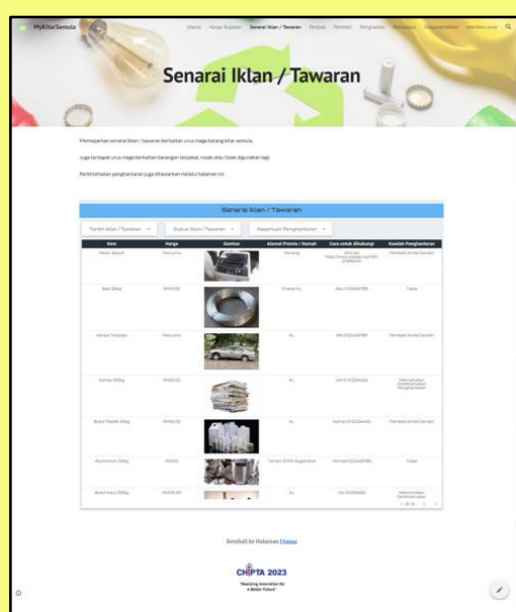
MyKitarSemula

Utama Harga Kutipan Senarai Iklan / Tawaran Penjual Pembeli Penghantar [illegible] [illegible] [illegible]

Senarai Iklan / Tawaran

Memaparkan senarai iklan / tawaran berkaitan urus niaga barang kitar semula.

Juga terdapat urus niaga berkaitan barangan terpakai, rosak atau tidak digunakan lagi.

Perkhidmatan penghantaran juga ditawarkan melalui halaman ini.

Senarai Iklan / Tawaran

Tarikh Iklan / Tawaran Status Iklan / Tawaran Keperluan Penghantaran

| Item | Harga | Gambar | Alamat Premis / Rumah | Cara untuk dihubungi | Kaedah Penghantaran |
|---|---|---|---|---|---|
| Mesin Basuh | Percuma | | Perlang | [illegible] | Pembeli Ambil Sendiri |
| Besi 20kg | RM10.00 | | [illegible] | Abu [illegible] | Tiada |
| Kereta Terpakai | Percuma | | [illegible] | Md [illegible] | Pembeli Ambil Sendiri |
| Kertas 30kg | RM30.00 | | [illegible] | Zahid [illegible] | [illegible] |
| Botol Plastik 10kg | RM30.00 | | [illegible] | Aiman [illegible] | Pembeli Ambil Sendiri |
| Aluminium 30kg | RM100 | | Taman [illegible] | Ahmad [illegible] | Tiada |
| Botol kaca 50kg | RM50.00 | | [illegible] | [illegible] | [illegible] |

1-7 / 8

Kembali ke Halaman Utama

CIIPTA 2023

"Realizing Innovation for a Better Future"